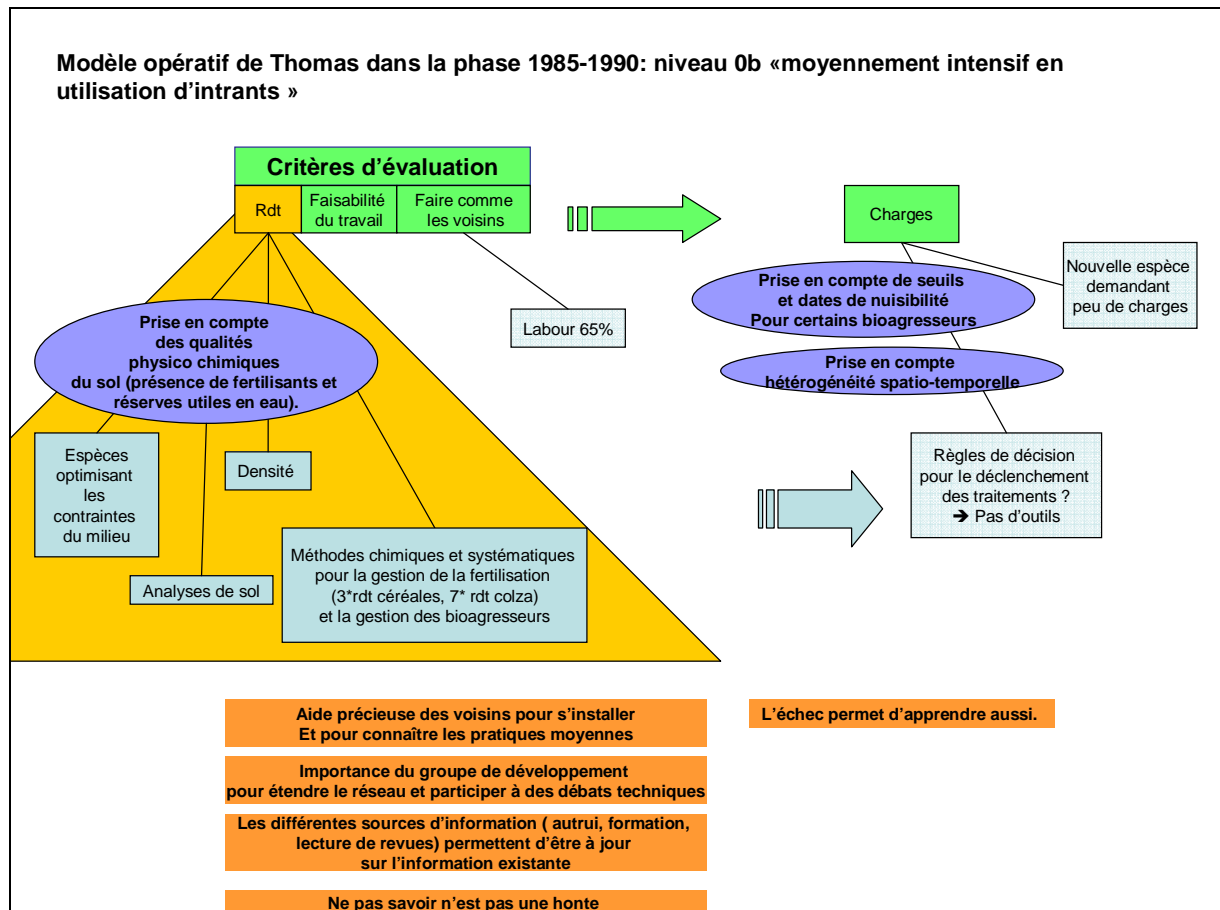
**Modèle opératif de Thomas dans la phase 1985-1990: niveau 0b «moyennement intensif en utilisation d'intrants »**

**Critères d'évaluation**

Rdt

Faisabilité du travail

Faire comme les voisins

Labour 65%

**Prise en compte des qualités physico chimiques du sol (présence de fertilisants et réserves utiles en eau).**

Espèces optimisant les contraintes du milieu

Densité

Analyses de sol

Méthodes chimiques et systématiques pour la gestion de la fertilisation (3*rdt céréales, 7* rdt colza) et la gestion des bioagresseurs

Charges

**Prise en compte de seuils et dates de nuisibilité Pour certains bioagresseurs**

Nouvelle espèce demandant peu de charges

**Prise en compte hétérogénéité spatio-temporelle**

Règles de décision pour le déclenchement des traitements ? ➔ Pas d'outils

**Aide précieuse des voisins pour s'installer Et pour connaître les pratiques moyennes**

**L'échec permet d'apprendre aussi.**

**Importance du groupe de développement pour étendre le réseau et participer à des débats techniques**

**Les différentes sources d'information ( autrui, formation, lecture de revues) permettent d'être à jour sur l'information existante**

**Ne pas savoir n'est pas une honte**